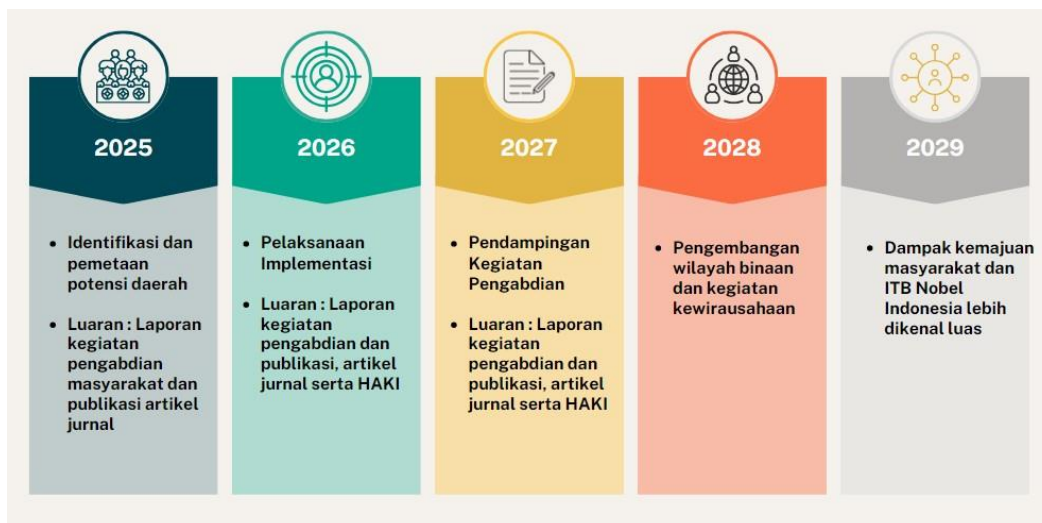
2025

- Identifikasi dan pemetaan potensi daerah
- Luaran : Laporan kegiatan pengabdian masyarakat dan publikasi artikel jurnal

2026

- Pelaksanaan Implementasi
- Luaran : Laporan kegiatan pengabdian dan publikasi, artikel jurnal serta HAKI

2027

- Pendampingan Kegiatan Pengabdian
- Luaran : Laporan kegiatan pengabdian dan publikasi, artikel jurnal serta HAKI

2028

- Pengembangan wilayah binaan dan kegiatan kewirausahaan

2029

- Dampak kemajuan masyarakat dan ITB Nobel Indonesia lebih dikenal luas